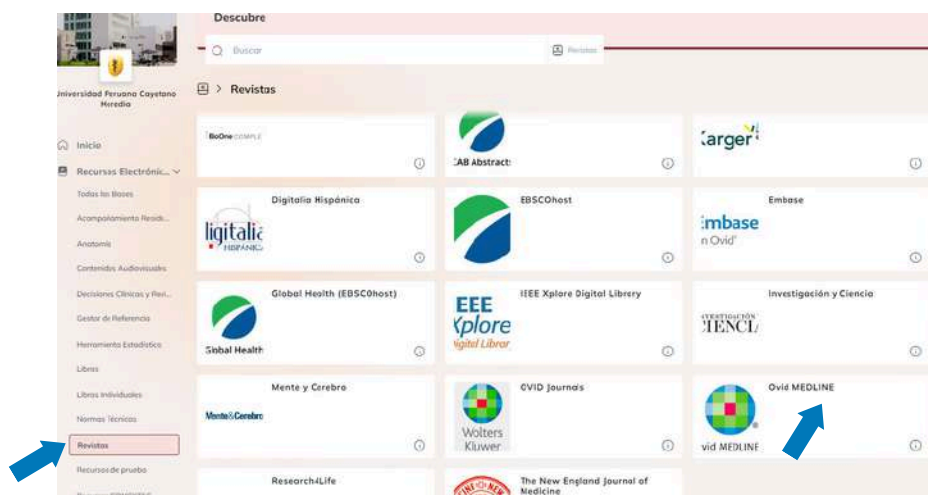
Universidad Peruana Cayetano Heredia

Inicio

Recursos Electrónic...

Todas las Bases

Acompañamiento Resid...

Anatomía

Contenidos Audiovisuales

Decisiones Clínicas y Ref...

Gestor de Referencia

Herramienta Estadística

Libros

Libros Individuales

Normas Técnicas

Revistas

Recursos de prueba

Descubre

Buscar

Revistas

Revistas

BioOne COMPLETE

CAB Abstracts

Karger

Digitalia Hispánica

Digitalia HISPÁNICA

EBSCOhost

Embase

Embase on Ovid

Global Health (EBSCOhost)

Global Health

IEEE Xplore Digital Library

IEEE Xplore Digital Library

Investigación y Ciencia

INVESTIGACIÓN Y CIENCIA

Mente y Cerebro

Mente&Cerebro

OVID Journals

Wolters Kluwer

Ovid MEDLINE

Ovid MEDLINE

Research4Life

The New England Journal of Medicine